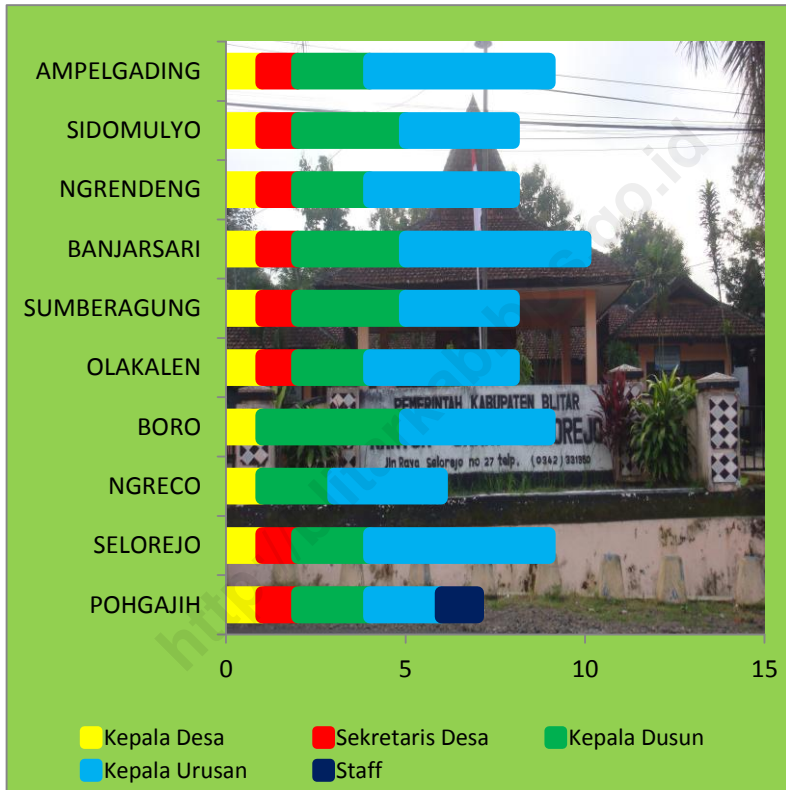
AMPELGADING
SIDOMULYO
NGRENDENG
BANJARSARI
SUMBERAGUNG
OLAKALEN
BORO
NGRECO
SELOREJO
POHGAJIH

0
5
10
15

PEMERINTAH KABUPATEN BLITAR
Jln Raya Selorejo no 27 telp. (0342) 331350

Kepala Desa
Sekretaris Desa
Kepala Dusun
Kepala Urusan
Staff